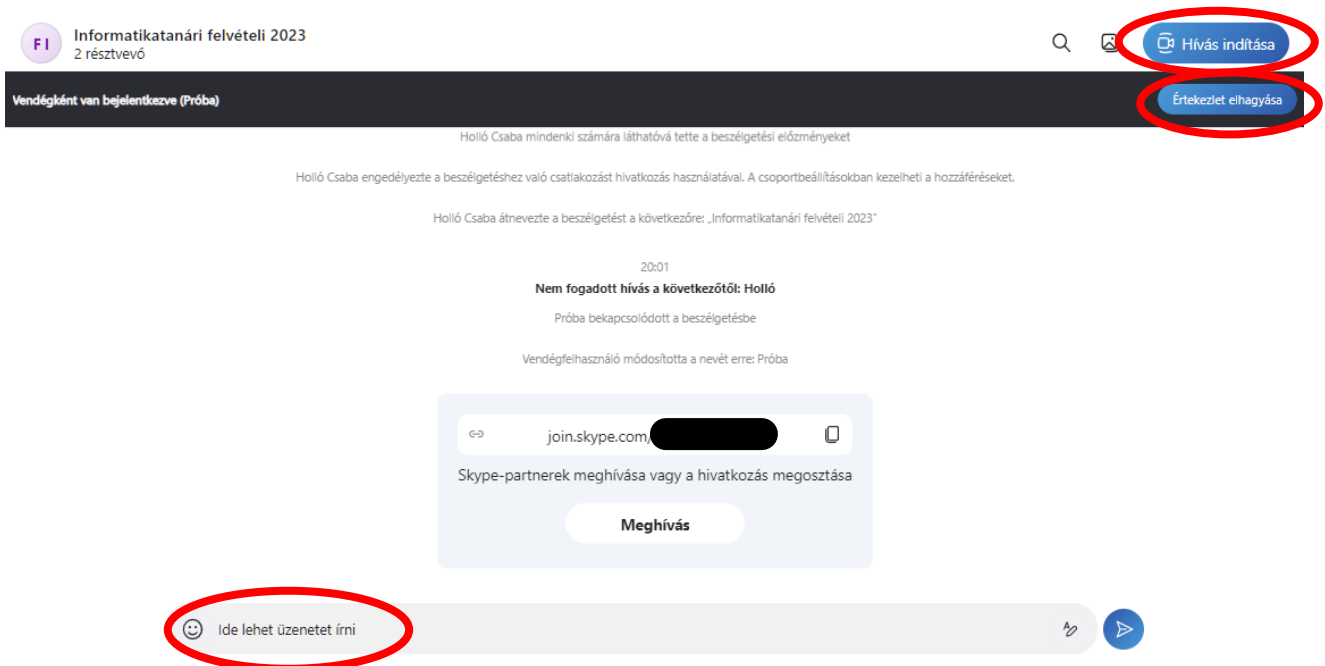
FI Informatikatanári felvételi 2023
2 résztvevő

Hívás indítása

Vendégként van bejelentkezve (Próba)

Értekezlet elhagyása

Holló Csaba mindenki számára láthatóvá tette a beszélgetési előzményeket

Holló Csaba engedélyezte a beszélgetéshez való csatlakozást hivatkozás használatával. A csoportbeállításokban kezelheti a hozzáféréseket.

Holló Csaba átnevezte a beszélgetést a következőre: „Informatikatanári felvételi 2023"

20:01
Nem fogadott hívás a következőtől: Holló

Próba bekapcsolódott a beszélgetésbe

Vendégfelhasználó módosította a nevét erre: Próba

join.skype.com/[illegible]

Skype-partnerek meghívása vagy a hivatkozás megosztása

Meghívás

Ide lehet üzenetet írni